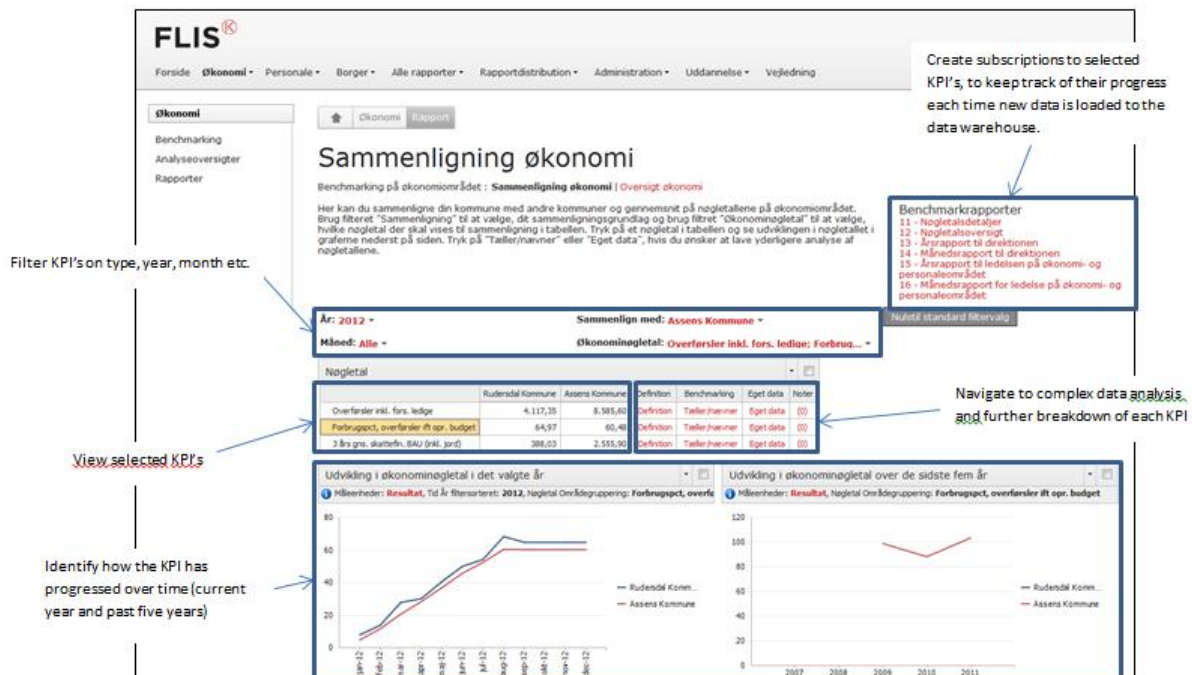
FLIS®

Forside Økonomi ▾ Personale ▾ Borger ▾ Alle rapporter ▾ Rapportdistribution ▾ Administration ▾ Uddannelse ▾ Vejledning

Create subscriptions to selected KPI's, to keep track of their progress each time new data is loaded to the data warehouse.

Økonomi
Benchmarking
Analyseoversigter
Rapporter

Økonomi Rapport

Sammenligning økonomi

Benchmarking på økonomiområdet : Sammenligning økonomi | Oversigt økonomi

Her kan du sammenligne din kommune med andre kommuner og gennemsnit på nøgletallene på økonomiområdet. Brug filteret "Sammenligning" til at vælge, dit sammenligningsgrundlag og brug filtret "Økonominøgletal" til at vælge, hvilke nøgletal der skal vises til sammenligning i tabellen. Tryk på et nøgletal i tabellen og se udviklingen i nøgletallet i graferne nederst på siden. Tryk på "Tæller/nævner" eller "Eget data", hvis du ønsker at lave yderligere analyse af nøgletallene.

Benchmarkrapporter
11 - Nøgletalsdetaljer
12 - Nøgletalsoversigt
13 - Årsrapport til direktionen
14 - Månedsrapport til direktionen
15 - Årsrapport til ledelsen på økonomi- og personaleområdet
16 - Månedsrapport for ledelse på økonomi- og personaleområdet

Filter KPI's on type, year, month etc.

År: 2012 ▾
Sammenlign med: Assens Kommune ▾
Måned: Alle ▾
Økonominøgletal: Overførsler inkl. fors. ledige; Forbrug... ▾
Nulstil standard filtervalg

Nøgletal

| | Rudersdal Kommune | Assens Kommune | Definition | Benchmarking | Eget data | Noter |
|---|---|---|---|---|---|---|
| Overførsler inkl. fors. ledige | 4.117,35 | 8.585,60 | Definition | Tæller/nævner | Eget data | (0) |
| Forbrugspct, overførsler ift opr. budget | 64,97 | 60,48 | Definition | Tæller/nævner | Eget data | (0) |
| 3 års gns. skattefin. BAU (inkl. jord) | 388,03 | 2.555,90 | Definition | Tæller/nævner | Eget data | (0) |

Navigate to complex data analysis and further breakdown of each KPI

View selected KPI's

Udvikling i økonominøgletal i det valgte år
Måleenheder: Resultat, Tid År filtersorteret: 2012, Nøgletal Områdegruppering: Forbrugspct, overfø

Udvikling i økonominøgletal over de sidste fem år
Måleenheder: Resultat, Nøgletal Områdegruppering: Forbrugspct, overførsler ift opr. budget

Identify how the KPI has progressed over time (current year and past five years)

80
60
40
20
0
jan-12 feb-12 mar-12 apr-12 maj-12 jun-12 jul-12 aug-12 sep-12 okt-12 nov-12 dec-12
Rudersdal Komm...
Assens Kommune

120
100
80
60
40
20
0
2007 2008 2009 2010 2011
Rudersdal Komm...
Assens Kommune